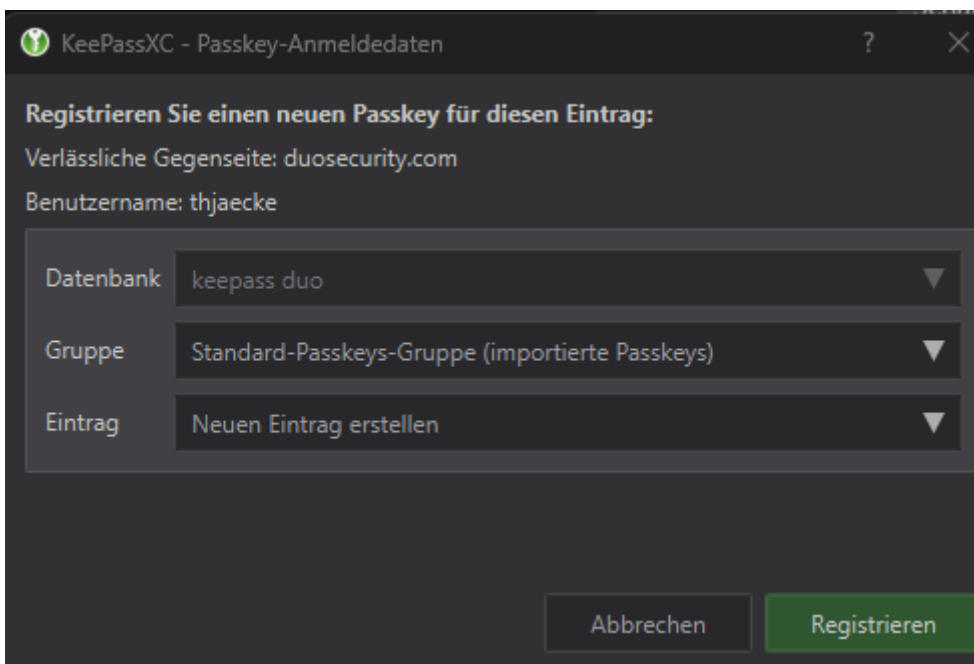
KeePassXC - Passkey-Anmeldedaten

?

Registrieren Sie einen neuen Passkey für diesen Eintrag:

Verlässliche Gegenseite: duosecurity.com

Benutzername: thjaecke

Datenbank keepass duo

Gruppe Standard-Passkeys-Gruppe (importierte Passkeys)

Eintrag Neuen Eintrag erstellen

Abbrechen

Registrieren